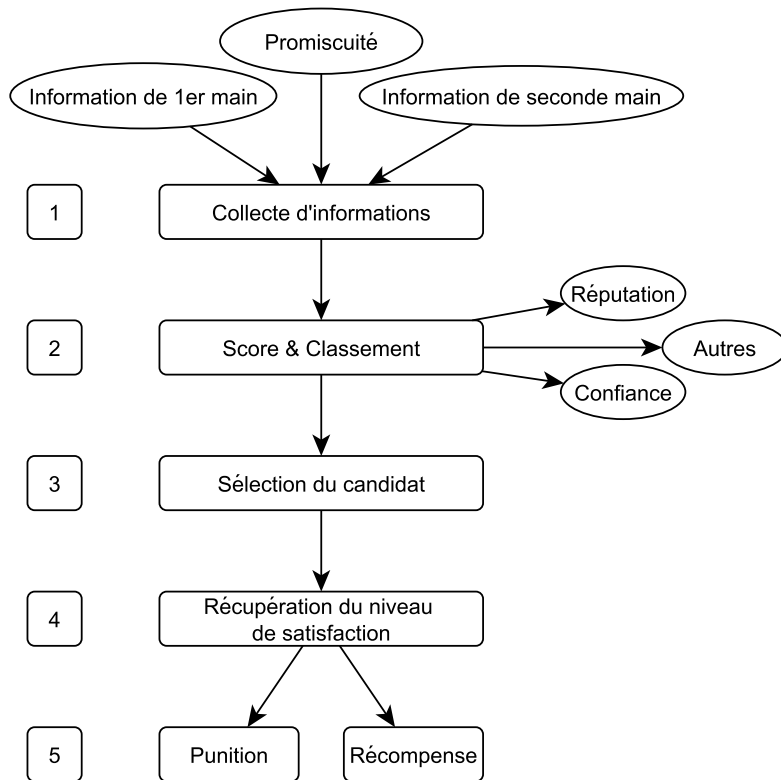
Promiscuité

Information de 1er main

Information de seconde main

1

Collecte d'informations

2

Score & Classement

Réputation

Autres

Confiance

3

Sélection du candidat

4

Récupération du niveau de satisfaction

5

Punition

Récompense